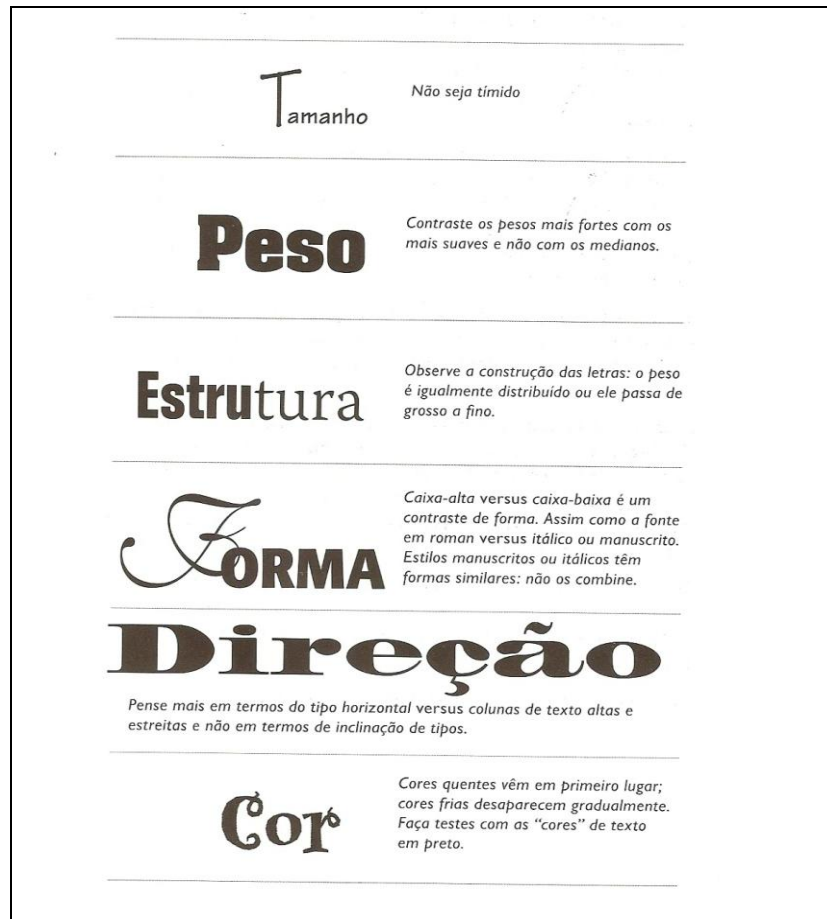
Tamanho

Não seja tímido

Peso

Contraste os pesos mais fortes com os mais suaves e não com os medianos.

Estrutura

Observe a construção das letras: o peso é igualmente distribuído ou ele passa de grosso a fino.

FORMA

Caixa-alta versus caixa-baixa é um contraste de forma. Assim como a fonte em roman versus itálico ou manuscrito. Estilos manuscritos ou itálicos têm formas similares: não os combine.

Direção

Pense mais em termos do tipo horizontal versus colunas de texto altas e estreitas e não em termos de inclinação de tipos.

Cor

Cores quentes vêm em primeiro lugar; cores frias desaparecem gradualmente. Faça testes com as "cores" de texto em preto.